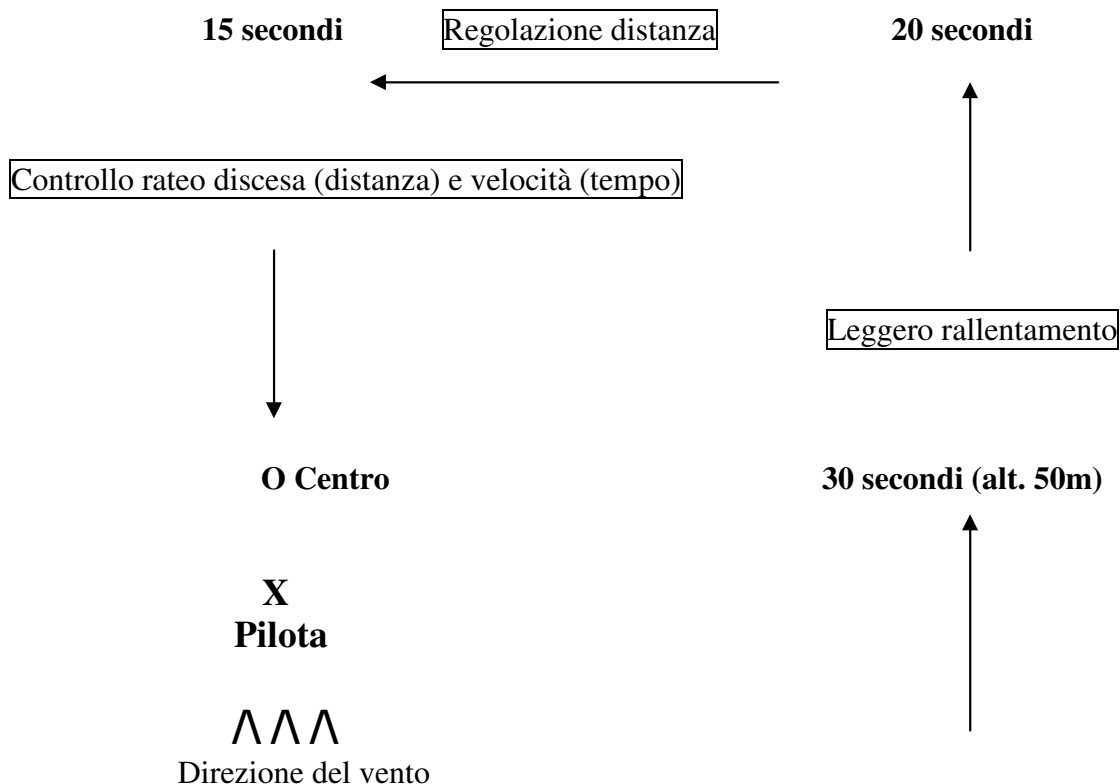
**15 secondi** Regolazione distanza **20 secondi**

Controllo rateo discesa (distanza) e velocità (tempo)

Leggero rallentamento

**O Centro** **30 secondi (alt. 50m)**

**X**
**Pilota**

ΛΛΛ
Direzione del vento